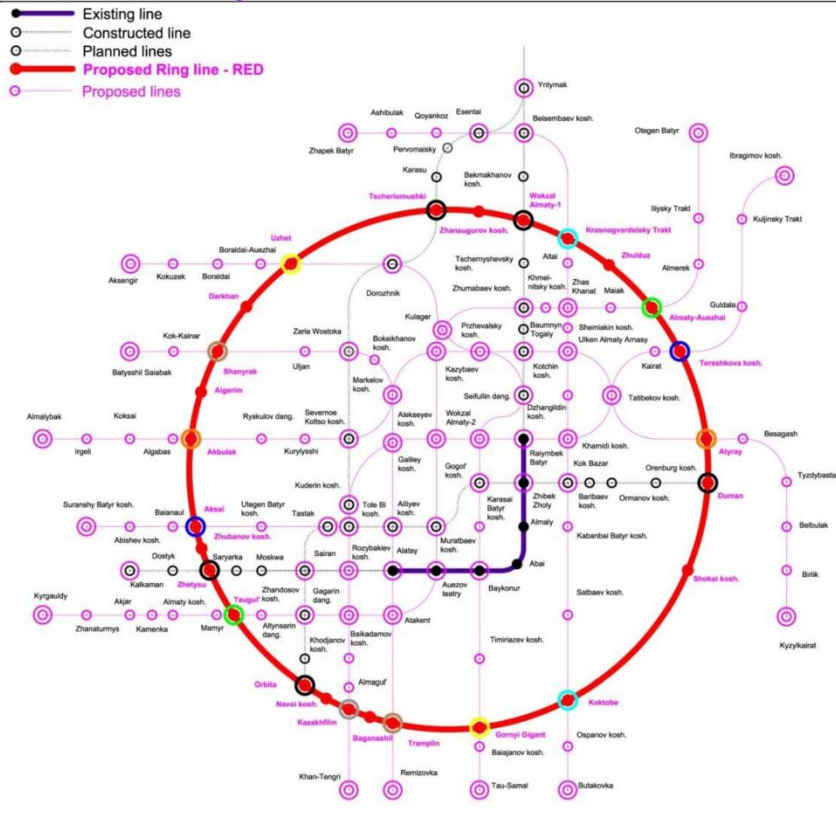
Existing line
Constructed line
Planned lines
Proposed Ring line - RED
Proposed lines

Yntymak
Ashibulak
Qoyankoz
Esentai
Belsembaev kosh.
Otegen Batyr
Zhapek Batyr
Pervomaisky
Ibragimov kosh.
Bekmakhanov kosh.
Karasu
Tscheriomushki
Wokzal Almaty-1
Iliysky Trakt
Kuljinsky Trakt
Zhansugurov kosh.
Krasnogvardeisky Trakt
Uzhet
Zhulduz
Tschernyshevsky kosh.
Altai
Boraldai-Auezhai
Almerek
Aksengir
Kokuzek
Boraldai
Khmelnitsky kosh.
Zhas Khanat
Maiak
Zhumabaev kosh.
Darkhan
Dorozhnik
Almaty-Auezhai
Guldala
Kulager
Shemiakin kosh.
Baumnyn Togaly
Kok-Kainar
Zaria Wostoka
Przhevalsky kosh.
Ulken Almaty Arnasy
Tereshkova kosh.
Bokeikhanov kosh.
Kotchin kosh.
Kairat
Batysshil Saiabak
Shanyrak
Uljan
Kazybaev kosh.
Markelov kosh.
Aigerim
Tatibekov kosh.
Seifullin dang.
Dzhangildin kosh.
Almalybak
Koksai
Ryskulov dang.
Severnoe Koltso kosh.
Alekseyev kosh.
Wokzal Almaty-2
Besagash
Irgeli
Algabas
Akbulak
Kurylysshi
Raiymbek Batyr
Khamidi kosh.
Atyray
Galiley kosh.
Tyzdybastau
Gogol' kosh.
Kok Bazar
Orenburg kosh.
Kuderin kosh.
Duman
Suranshy Batyr kosh.
Baianaul
Tole Bi kosh.
Zhibek Zholy
Baribaev kosh.
Ormanov kosh.
Aksai
Utegen Batyr kosh.
Karasai Batyr kosh.
Belbulak
Abishev kosh.
Zhubanov kosh.
Tastak
Aitiyev kosh.
Almaly
Kabanbai Batyr kosh.
Muratbaev kosh.
Dostyk
Sairan
Rozybakiev kosh.
Abai
Birlik
Saryarka
Moskwa
Alatay
Shokai kosh.
Kalkaman
Zhetysu
Zhandosov kosh.
Auezov teatry
Baykonur
Kyrgauldy
Akjar
Almaty kosh.
Gagarin dang.
Satbaev kosh.
Tauguł
Kyzylkairat
Zhanaturmys
Kamenka
Mamyr
Altynsarin dang.
Atakent
Timiriazev kosh.
Khodjanov kosh.
Baikadamov kosh.
Orbita
Almagul'
Koktobe
Navoi kosh.
Kazakhfilm
Baganashil
Tramplin
Gornyi Gigant
Ospanov kosh.
Baiajanov kosh.
Khan-Tengri
Remizovka
Tau-Samal
Butakovka